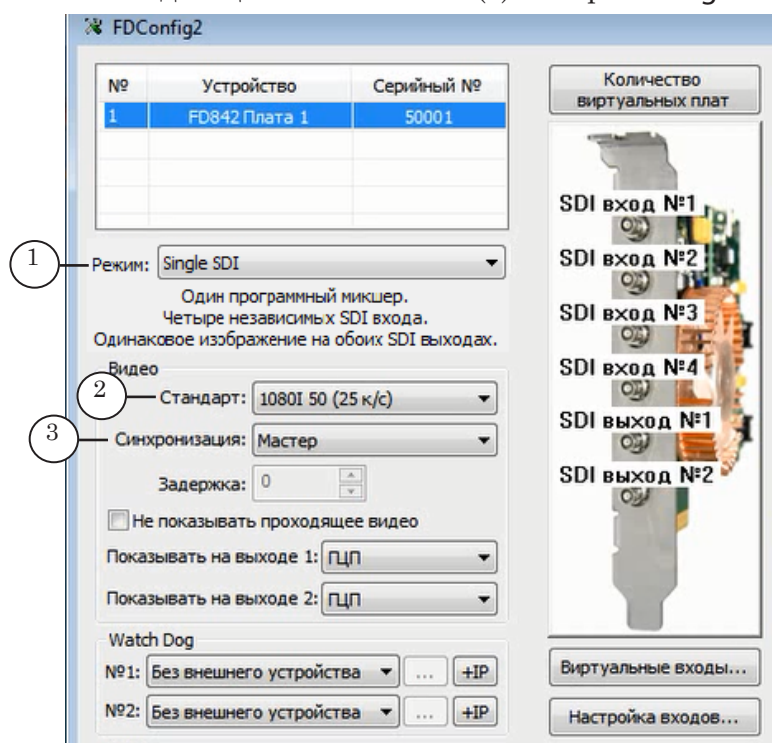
FDConfig2

| № | Устройство | Серийный № |
|---|---|---|
| 1 | FD842 Плата 1 | 50001 |

Количество виртуальных плат

SDI вход №1
SDI вход №2
SDI вход №3
SDI вход №4
SDI выход №1
SDI выход №2

1 Режим: Single SDI

Один программный микшер.
Четыре независимых SDI входа.
Одинаковое изображение на обоих SDI выходах.

Видео
2 Стандарт: 1080I 50 (25 к/с)
3 Синхронизация: Мастер
Задержка: 0
Не показывать проходящее видео
Показывать на выходе 1: ГЦП
Показывать на выходе 2: ГЦП

Watch Dog
№1: Без внешнего устройства ... +IP
№2: Без внешнего устройства ... +IP

Виртуальные входы...
Настройка входов...